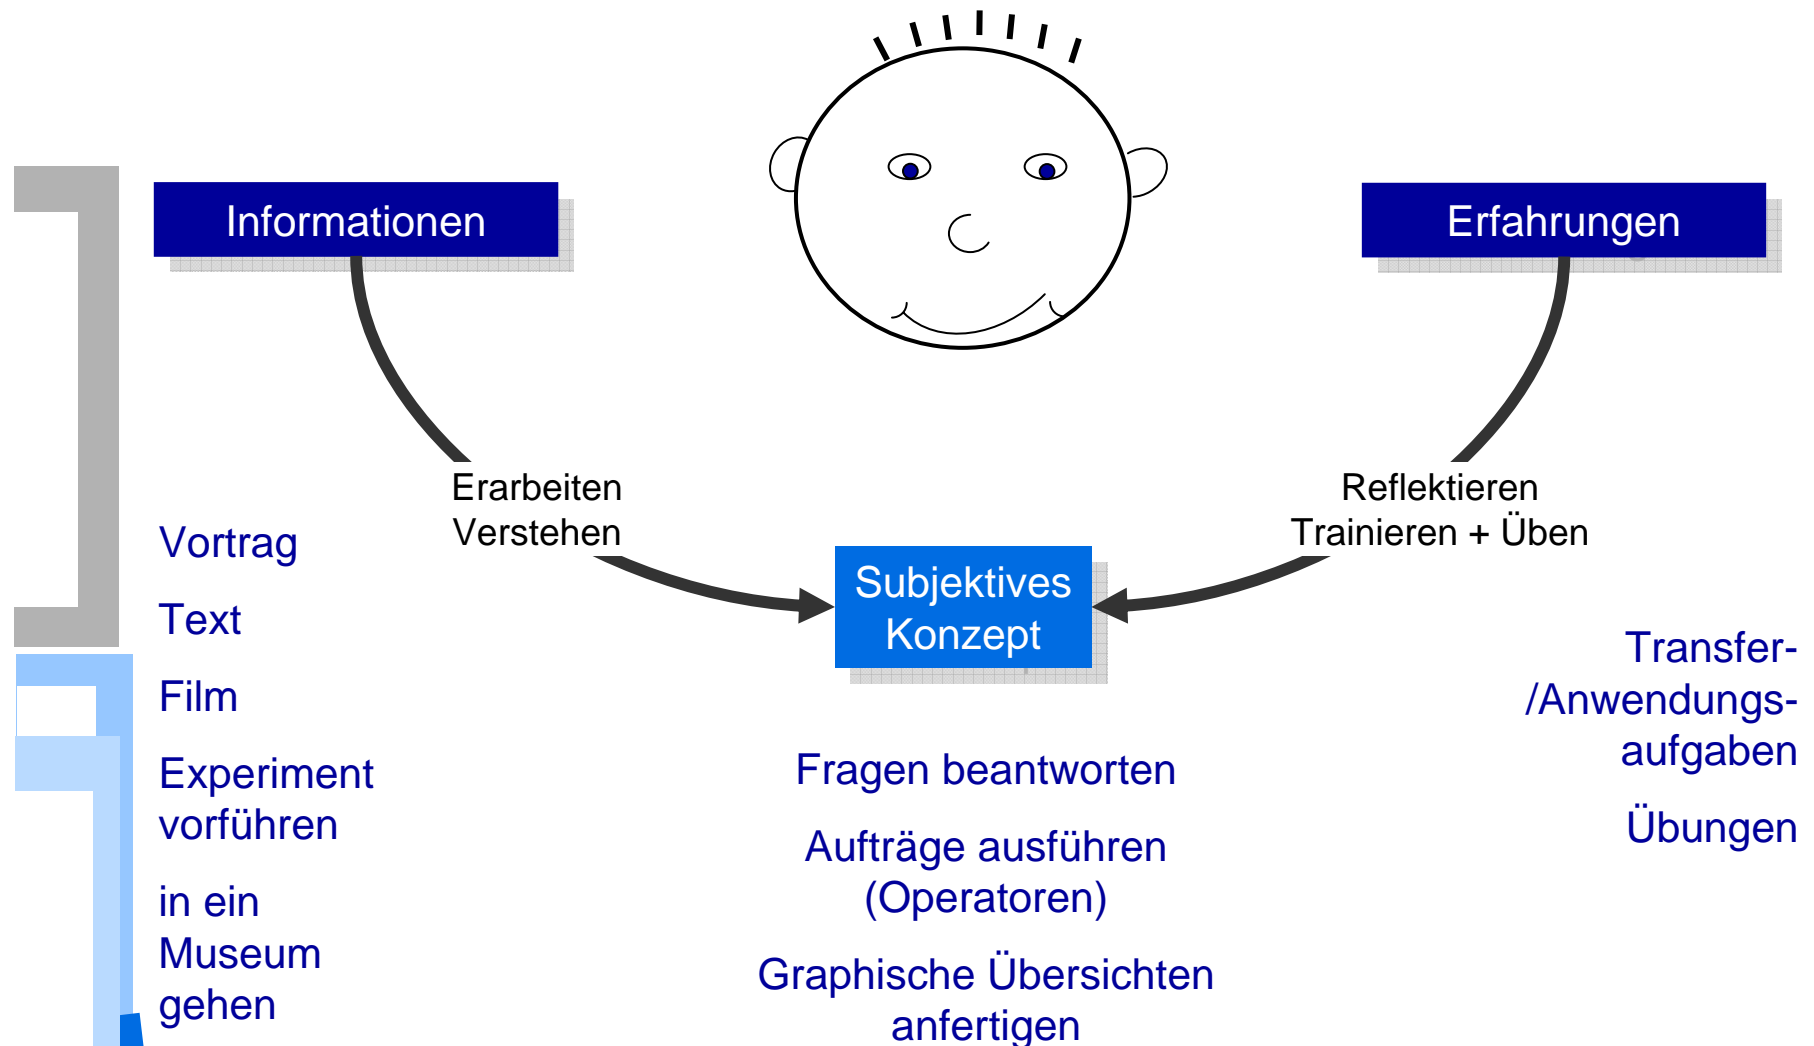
Informationen

Erfahrungen

Erarbeiten
Verstehen

Reflektieren
Trainieren + Üben

Subjektives Konzept

Vortrag

Text

Film

Experiment vorführen

in ein Museum gehen

Fragen beantworten

Aufträge ausführen (Operatoren)

Graphische Übersichten anfertigen

Transfer-/Anwendungsaufgaben

Übungen